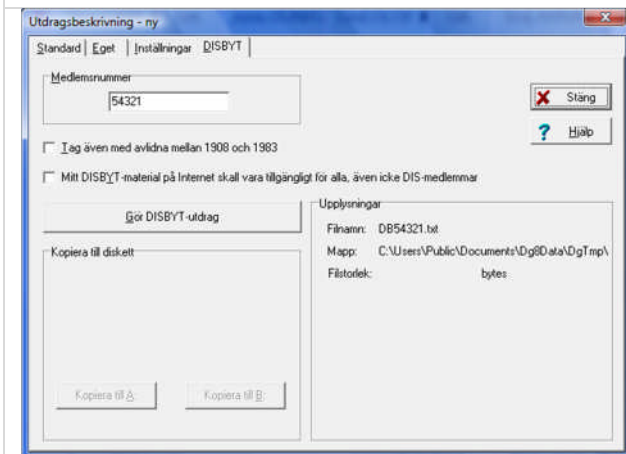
Utdragsbeskrivning - ny

Standard | Eget | Inställningar | DISBYT

Medlemsnummer
54321

Stäng

Hjälp

Tag även med avlidna mellan 1908 och 1983

Mitt DISBYT-material på Internet skall vara tillgängligt för alla, även icke DIS-medlemmar

Gör DISBYT-utdrag

Kopiera till diskett

Kopiera till A:

Kopiera till B:

Upplysningar
Filnamn: DB54321.txt
Mapp: C:\Users\Public\Documents\Dg8Data\DgTmp\
Filstorlek: bytes